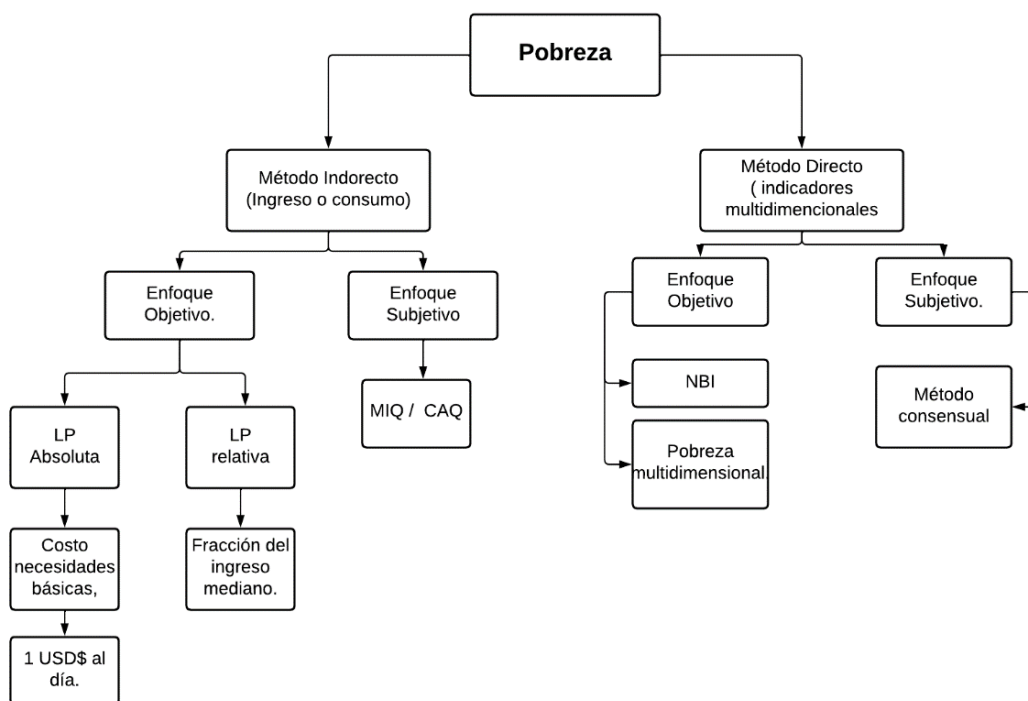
Pobreza

Método Indorecto (Ingreso o consumo)

Método Directo ( indicadores multidimencionales

Enfoque Objetivo.

Enfoque Subjetivo

Enfoque Objetivo

Enfoque Subjetivo.

LP Absoluta

LP relativa

MIQ / CAQ

NBI

Método consensual

Pobreza multidimensional.

Costo necesidades básicas,

Fracción del ingreso mediano.

1 USD$ al día.